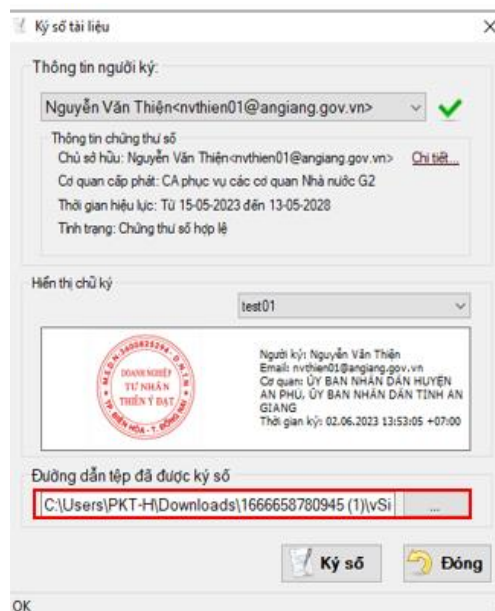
Ký số tài liệu

Thông tin người ký:

Nguyễn Văn Thiện<nvthien01@angiang.gov.vn>

Thông tin chứng thư số
Chủ sở hữu: Nguyễn Văn Thiện<nvthien01@angiang.gov.vn> Chi tiết...
Cơ quan cấp phát: CA phục vụ các cơ quan Nhà nước G2
Thời gian hiệu lực: Từ 15-05-2023 đến 13-05-2028
Tình trạng: Chứng thư số hợp lệ

Hiển thị chữ ký

test01

DOANH NGHIỆP TƯ NHÂN THIÊN Ý ĐẠT
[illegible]

Người ký: Nguyễn Văn Thiện
Email: nvthien01@angiang.gov.vn
Cơ quan: ỦY BAN NHÂN DÂN HUYỆN AN PHÚ, ỦY BAN NHÂN DÂN TỈNH AN GIANG
Thời gian ký: 02.06.2023 13:53:05 +07:00

Đường dẫn tệp đã được ký số

C:\Users\PKT-H\Downloads\1666658780945 (1)\vSi

...

Ký số

Đóng

OK